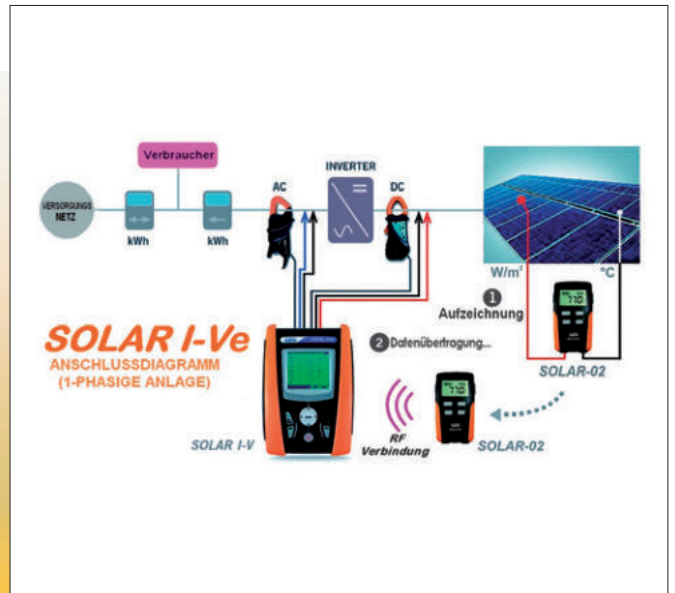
Verbraucher

VERSORGUNGS NETZ

kWh

kWh

AC

INVERTER

DC

W/m²

°C

1 Aufzeichnung

SOLAR I-Ve

ANSCHLUSSDIAGRAMM (1-PHASIGE ANLAGE)

2 Datenübertragung...

SOLAR-02

SOLAR I-V

RF Verbindung

SOLAR-02